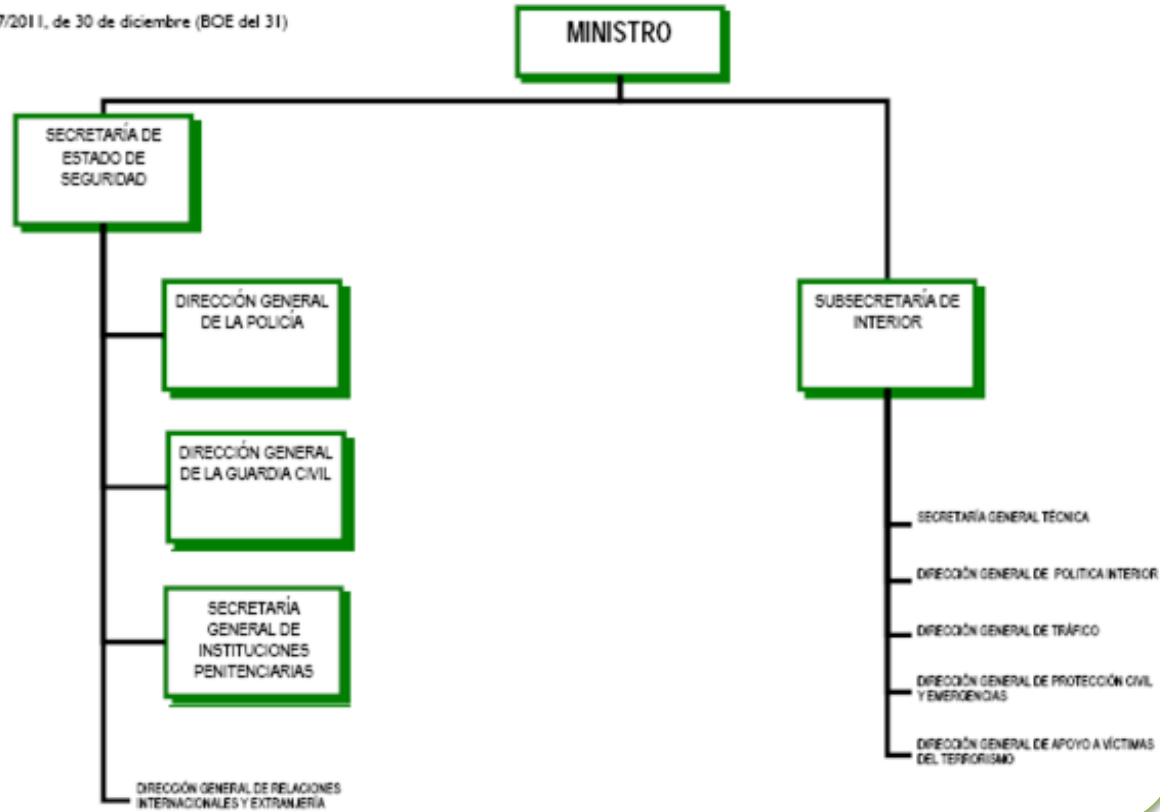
7/2011, de 30 de diciembre (BOE del 31)

MINISTRO

SECRETARÍA DE ESTADO DE SEGURIDAD

DIRECCIÓN GENERAL DE LA POLICÍA

DIRECCIÓN GENERAL DE LA GUARDIA CIVIL

SECRETARÍA GENERAL DE INSTITUCIONES PENITENCIARIAS

DIRECCIÓN GENERAL DE RELACIONES INTERNACIONALES Y EXTRANJERÍA

SUBSECRETARÍA DE INTERIOR

SECRETARÍA GENERAL TÉCNICA

DIRECCIÓN GENERAL DE POLITICA INTERIOR

DIRECCIÓN GENERAL DE TRÁFICO

DIRECCIÓN GENERAL DE PROTECCIÓN CIVIL Y EMERGENCIAS

DIRECCIÓN GENERAL DE APOYO A VÍCTIMAS DEL TERRORISMO